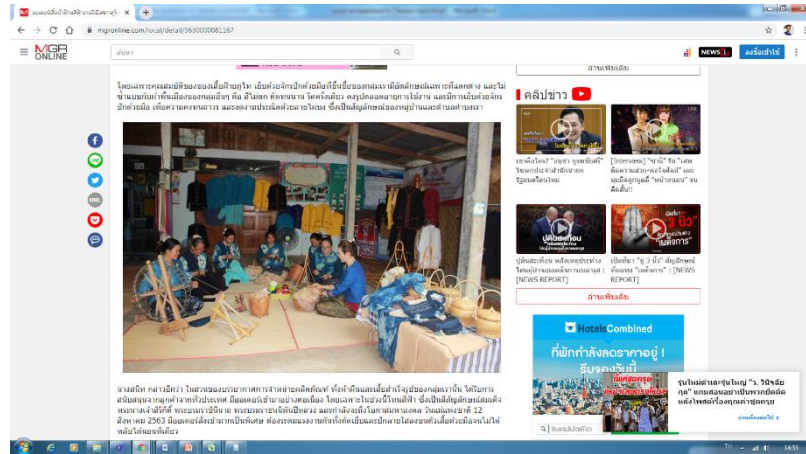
mgronline.com/local/detail/9630000081167

MGR ONLINE

ค้นหา

NEWS1

ลงชื่อเข้าใช้

อ่านเพิ่มเติม

คลิปข่าว

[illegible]

[Interview] "ชาม" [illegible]

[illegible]

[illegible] [NEWS REPORT]

อ่านเพิ่มเติม

HotelsCombined

ที่พักกำลังลดราคาอยู่ !

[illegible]

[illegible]

อ่านเพิ่มเติม

14:51